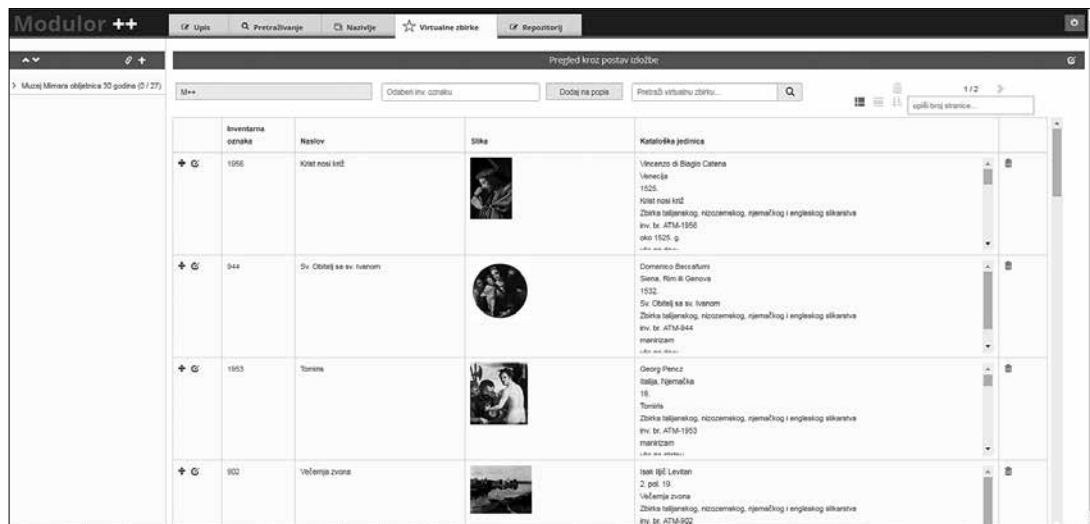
Modulor ++

Upis | Pretraživanje | Nazivlje | Virtualne zbirke | Repozitorij

Muzej Mimara obljetnica 30 godina (0 / 27)

Pregled kroz postav izložbe

M++

Odaberi inv. oznaku

Dodaj na popis

Pretraži virtualnu zbirku...

1/2

upiši broj stranice...

| | Inventarna oznaka | Naslov | Slika | Kataloška jedinica | |
|---|---|---|---|---|---|
| | 1956 | Krist nosi križ | | Vincenzo di Biagio Catena<br>Venecija<br>1525.<br>Krist nosi križ<br>Zbirka talijanskog, nizozemskog, njemačkog i engleskog slikarstva<br>inv. br. ATM-1956<br>oko 1525. g.<br>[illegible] | |
| | 944 | Sv. Obitelj sa sv. Ivanom | | Domenico Beccafumi<br>Siena, Rim ili Genova<br>1532.<br>Sv. Obitelj sa sv. Ivanom<br>Zbirka talijanskog, nizozemskog, njemačkog i engleskog slikarstva<br>inv. br. ATM-944<br>manirizam<br>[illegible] | |
| | 1953 | Tomiris | | Georg Pencz<br>Italija, Njemačka<br>16.<br>Tomiris<br>Zbirka talijanskog, nizozemskog, njemačkog i engleskog slikarstva<br>inv. br. ATM-1953<br>manirizam<br>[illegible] | |
| | 902 | Večernja zvona | | Isak Iljič Levitan<br>2. pol. 19.<br>Večernja zvona<br>Zbirka talijanskog, nizozemskog, njemačkog i engleskog slikarstva<br>inv. br. ATM-902 | |